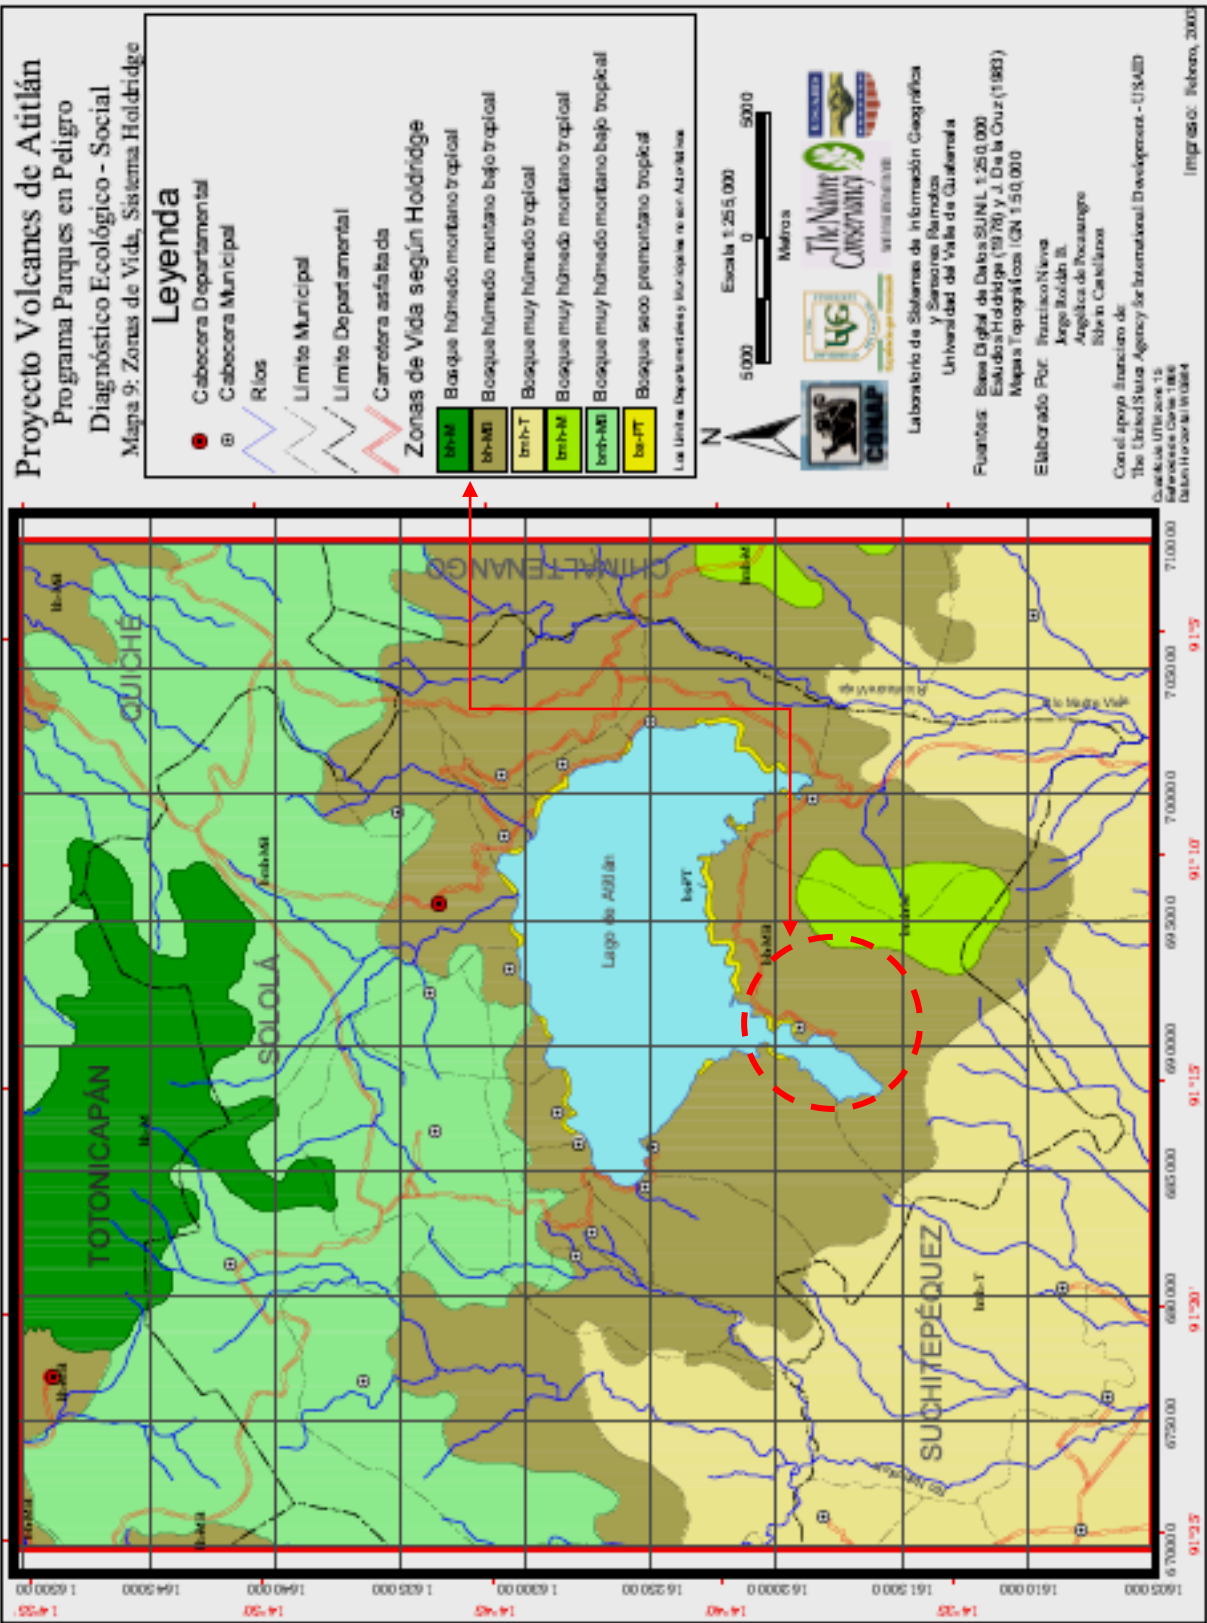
Proyecto Volcanes de Atitlán
Programa Parques en Peligro
Diagnóstico Ecológico - Social
Mapa 9: Zonas de Vida, Sistema Holdridge

Leyenda
Cabecera Departamental
Cabecera Municipal
Ríos
Límite Municipal
Límite Departamental
Carretera asfaltada
Zonas de Vida según Holdridge
bh-M Bosque húmedo montano tropical
bh-MB Bosque húmedo montano bajo tropical
bmh-T Bosque muy húmedo tropical
bmh-M Bosque muy húmedo montano tropical
bmh-MB Bosque muy húmedo montano bajo tropical
bs-PT Bosque seco premontano tropical
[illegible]

N
Escala 1:25,000
5000 0 5000
Metros

CONAP
The Nature Conservancy

Laboratorio de Sistemas de Información Geográfica y Sensores Remotos
Universidad del Valle de Guatemala

Fuentes: Base Digital de Datos SIUNIL 1:250,000
Estudios Holdridge (1978) y J. De la Cruz (1983)
Mapas Topográficos IGN 1:50,000

Elaborado Por: Francisco Nava
Jorge Roldán B.
Angélica de Pocasangre
Silvia Castellanos

Con el apoyo financiero de:
The United States Agency for International Development - USAID
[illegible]

Impreso: Febrero, 2003

QUICHÉ
CHIMALTENANGO
TOTONICAPÁN
SOLOLÁ
SUCHITEPÉQUEZ
Lago de Atitlán
bs-PT
bh-MB
bh-M
bmh-MB
bmh-M
bmh-T
bh-MB

670000 675000 680000 685000 690000 695000 700000 705000 710000
91°25' 91°20' 91°15' 91°10' 91°5'
1620000 1625000 1630000 1635000 1640000 1645000 1650000 1655000 1660000
14°35' 14°40' 14°45' 14°50' 14°55'